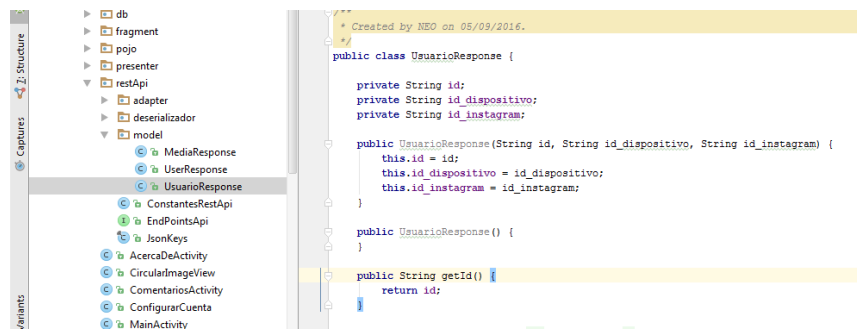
Z: Structure
Captures
Variants

db
fragment
pojo
presenter
restApi
adapter
deserializador
model
MediaResponse
UserResponse
UsuarioResponse
ConstantesRestApi
EndPointsApi
JsonKeys
AcercaDeActivity
CircularImageView
ComentariosActivity
ConfigurarCuenta
MainActivity

/**
 * Created by NEO on 05/09/2016.
 */
public class UsuarioResponse {

    private String id;
    private String id_dispositivo;
    private String id_instagram;

    public UsuarioResponse(String id, String id_dispositivo, String id_instagram) {
        this.id = id;
        this.id_dispositivo = id_dispositivo;
        this.id_instagram = id_instagram;
    }

    public UsuarioResponse() {
    }

    public String getId() {
        return id;
    }